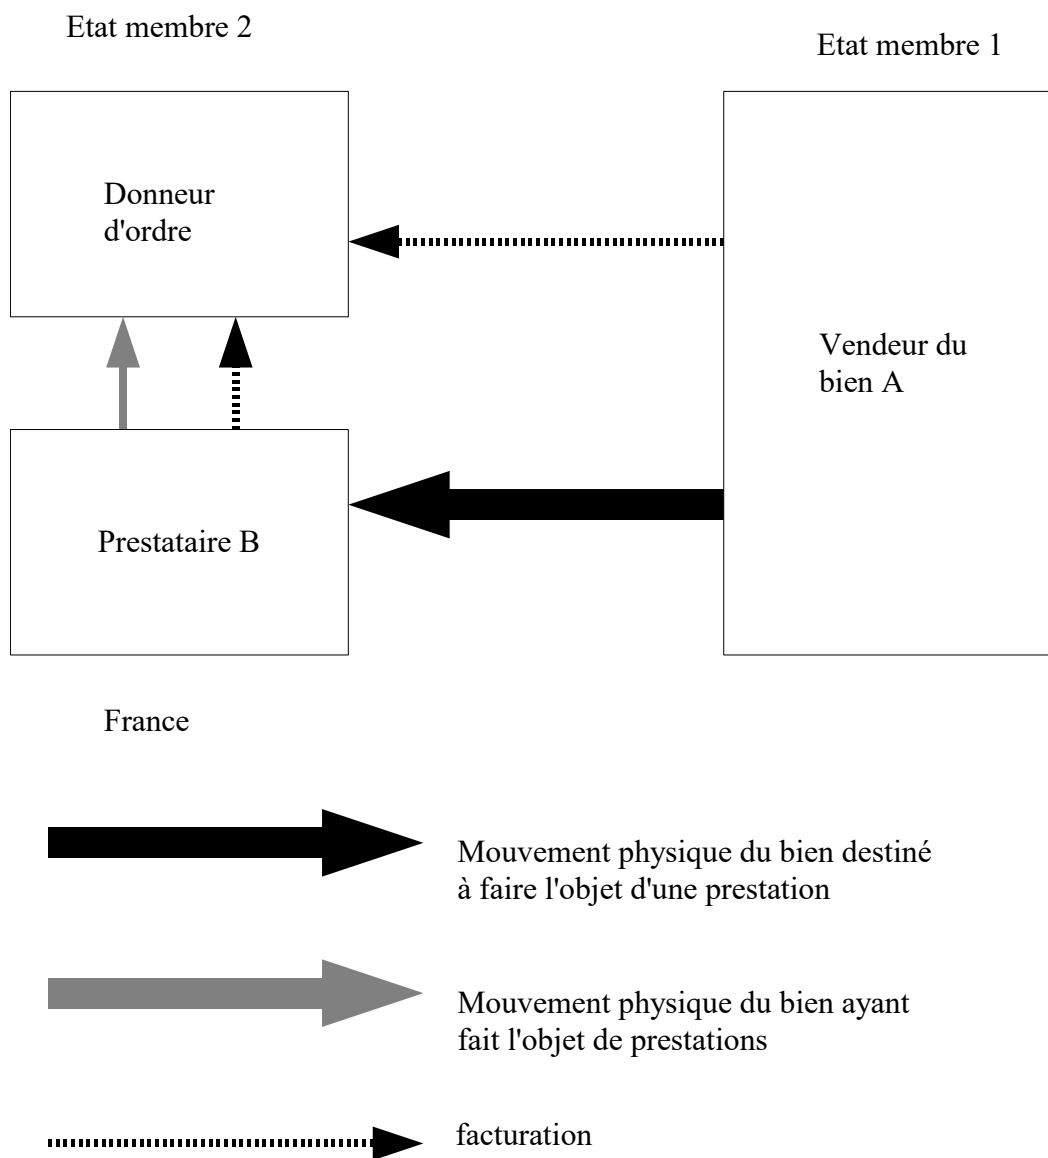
Etat membre 2

Etat membre 1

Donneur d'ordre

Vendeur du bien A

Prestataire B

France

Mouvement physique du bien destiné à faire l'objet d'une prestation

Mouvement physique du bien ayant fait l'objet de prestations

facturation